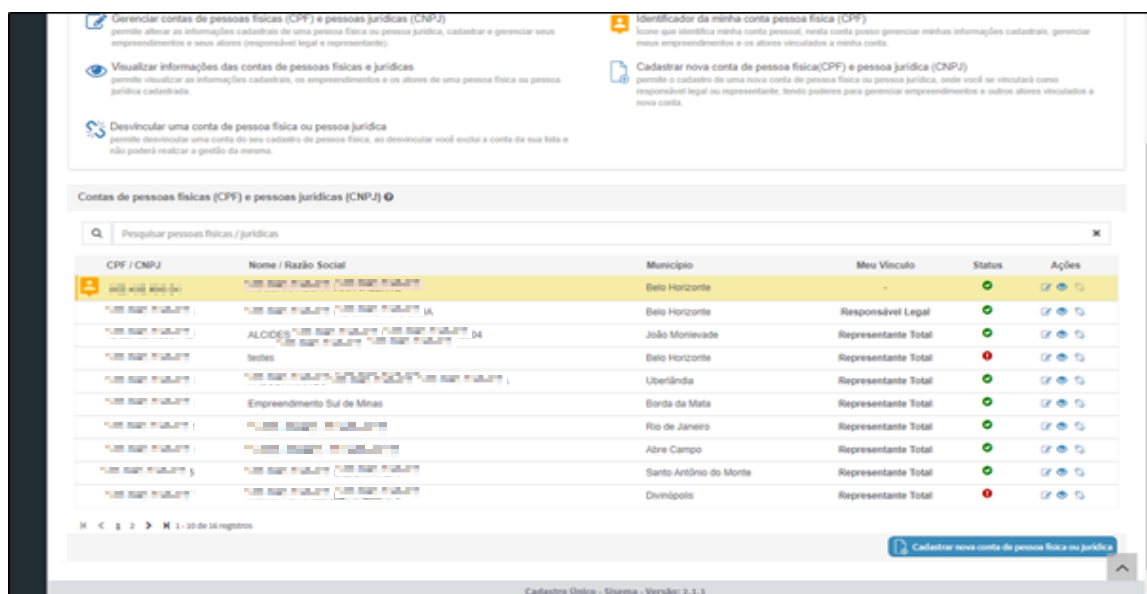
Gerenciar contas de pessoas físicas (CPF) e pessoas jurídicas (CNPJ)
permite alterar as informações cadastrais de uma pessoa física ou pessoa jurídica, cadastrar e gerenciar seus empreendimentos e seus atores (responsável legal e representante).

Identificador da minha conta pessoa física (CPF)
ícone que identifica minha conta pessoal, nesta conta posso gerenciar minhas informações cadastrais, gerenciar meus empreendimentos e os atores vinculados a minha conta.

Visualizar informações das contas de pessoas físicas e jurídicas
permite visualizar as informações cadastrais, os empreendimentos e os atores de uma pessoa física ou pessoa jurídica cadastrada.

Cadastrar nova conta de pessoa física(CPF) e pessoa jurídica (CNPJ)
permite o cadastro de uma nova conta de pessoa física ou pessoa jurídica, onde você se vinculará como responsável legal ou representante, tendo poderes para gerenciar empreendimentos e outros atores vinculados a nova conta.

Desvincular uma conta de pessoa física ou pessoa jurídica
permite desvincular uma conta do seu cadastro de pessoa física, ao desvincular você exclui a conta da sua lista e não poderá realizar a gestão da mesma.

Contas de pessoas físicas (CPF) e pessoas jurídicas (CNPJ)

Pesquisar pessoas físicas / jurídicas

| CPF / CNPJ | Nome / Razão Social | Município | Meu Vínculo | Status | Ações |
|---|---|---|---|---|---|
| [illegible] | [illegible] | Belo Horizonte | - | | |
| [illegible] | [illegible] A | Belo Horizonte | Responsável Legal | | |
| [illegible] | ALCIDES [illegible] 04 | João Monlevade | Representante Total | | |
| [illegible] | testes | Belo Horizonte | Representante Total | | |
| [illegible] | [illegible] | Uberlândia | Representante Total | | |
| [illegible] | Empreendimento Sul de Minas | Borda da Mata | Representante Total | | |
| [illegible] | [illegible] | Rio de Janeiro | Representante Total | | |
| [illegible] | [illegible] | Abre Campo | Representante Total | | |
| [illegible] | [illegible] | Santo Antônio do Monte | Representante Total | | |
| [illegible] | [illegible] | Divinópolis | Representante Total | | |

1 2 1 - 10 de 16 registros

Cadastrar nova conta de pessoa física ou jurídica

Cadastro Único - Sisema - Versão: 2.1.1